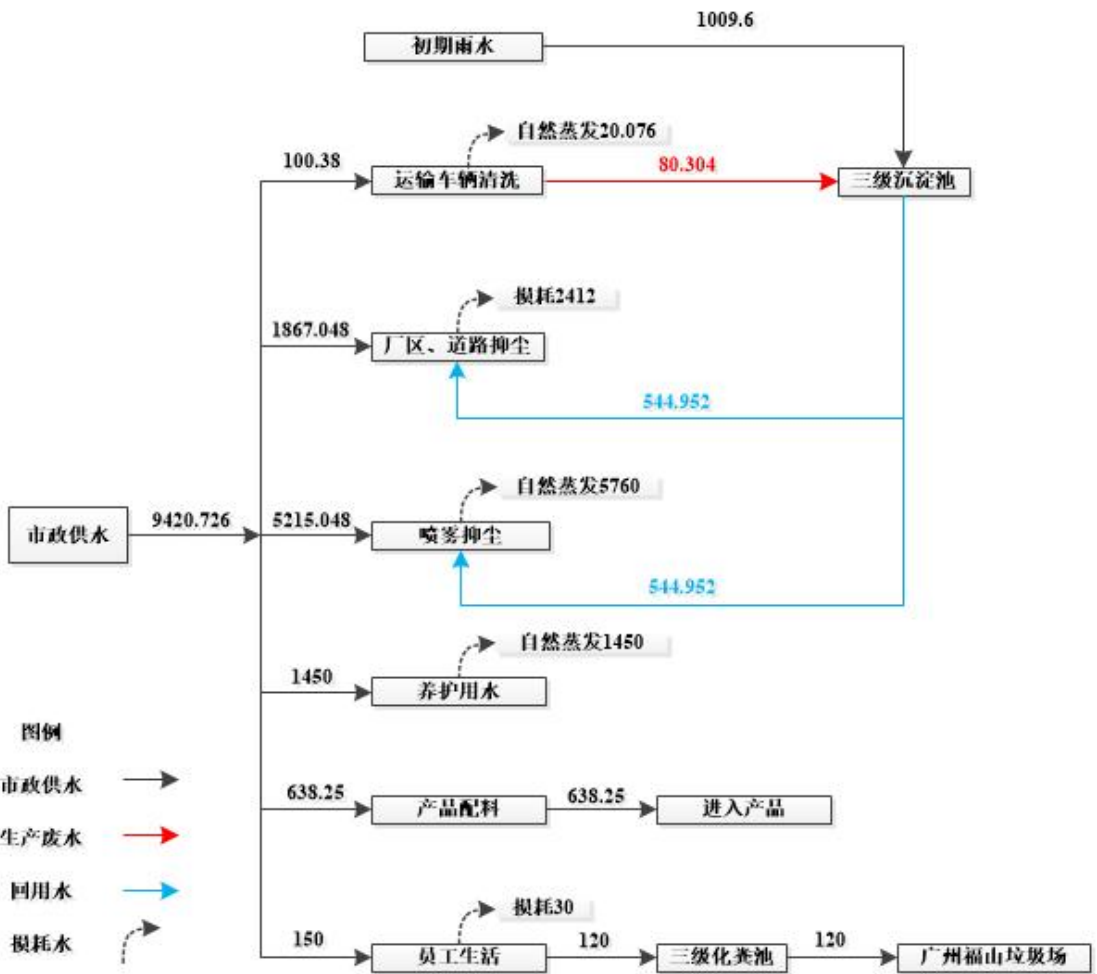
1009.6

初期雨水

自然蒸发20.076

100.38

运输车辆清洗

80.304

三级沉淀池

损耗2412

1867.048

厂区、道路抑尘

544.952

自然蒸发5760

市政供水

9420.726

5215.048

喷雾抑尘

544.952

自然蒸发1450

1450

养护用水

图例

市政供水

638.25

产品配料

638.25

进入产品

生产废水

回用水

损耗30

损耗水

150

员工生活

120

三级化粪池

120

广州福山垃圾场